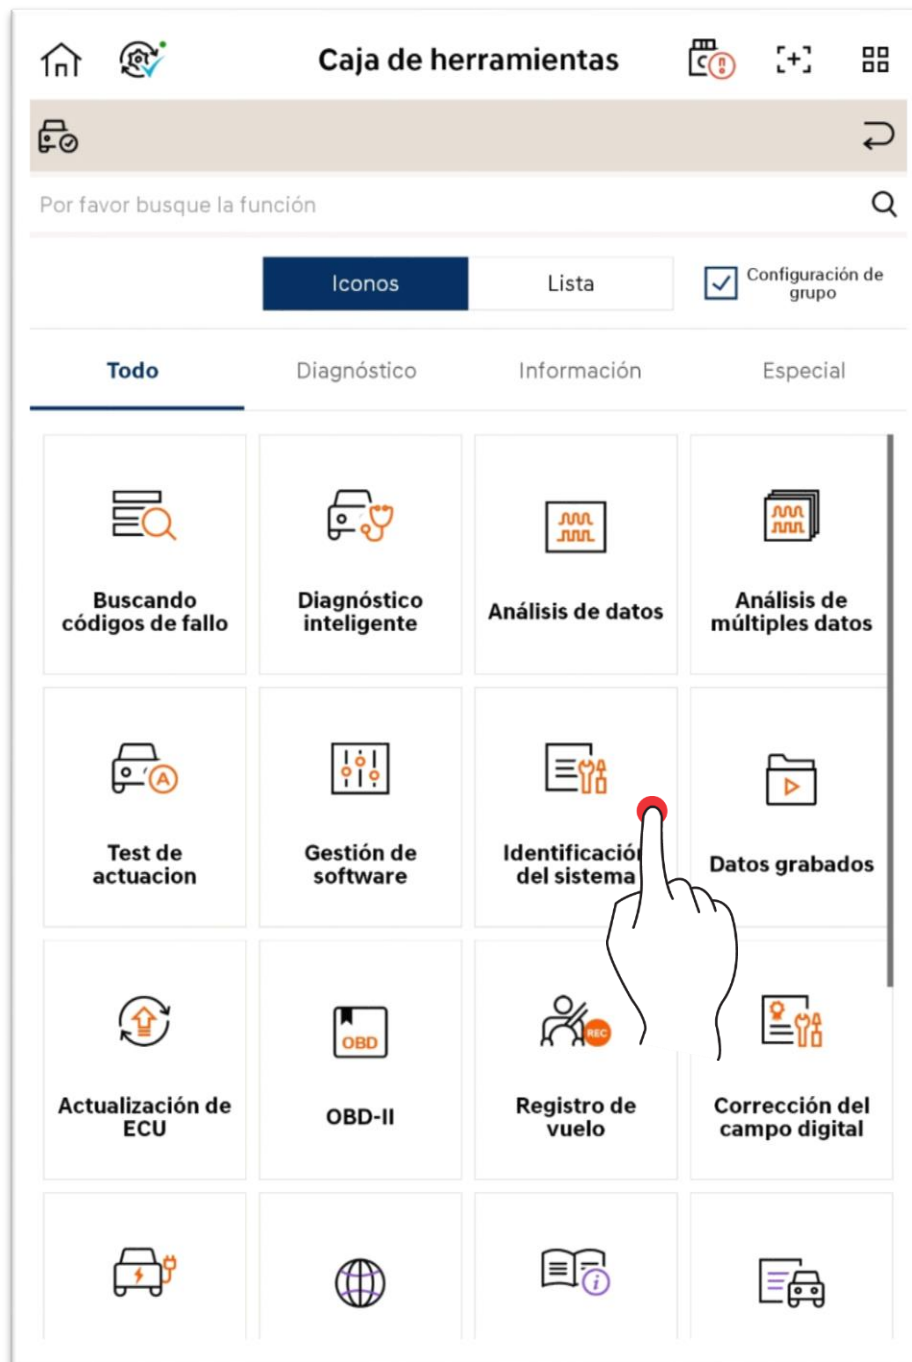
Caja de herramientas

Por favor busque la función

Iconos
Lista
Configuración de grupo

Todo
Diagnóstico
Información
Especial

Buscando códigos de fallo
Diagnóstico inteligente
Análisis de datos
Análisis de múltiples datos

Test de actuacion
Gestión de software
Identificación del sistema
Datos grabados

Actualización de ECU
OBD
OBD-II
REC
Registro de vuelo
Corrección del campo digital